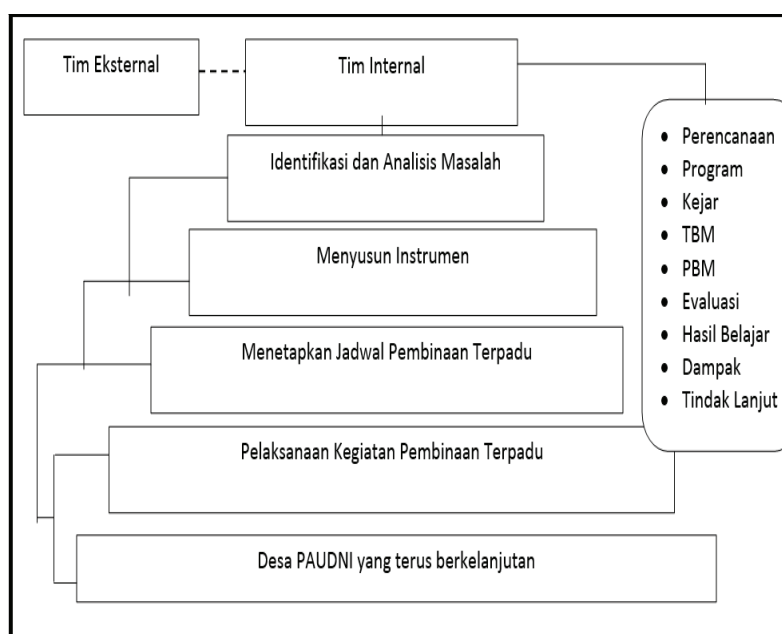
Tim Eksternal

Tim Internal

Identifikasi dan Analisis Masalah

Menyusun Instrumen

Menetapkan Jadwal Pembinaan Terpadu

Pelaksanaan Kegiatan Pembinaan Terpadu

Desa PAUDNI yang terus berkelanjutan

- Perencanaan
- Program
- Kejar
- TBM
- PBM
- Evaluasi
- Hasil Belajar
- Dampak
- Tindak Lanjut